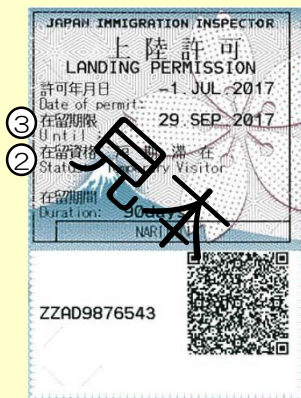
JAPAN IMMIGRATION INSPECTOR
上 陸 許 可
LANDING PERMISSION
許可年月日
Date of permit:
-1. JUL. 2017
③ 在留期限
Until:
29 SEP 2017
② 在留資格 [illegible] 期 滞 在
Status: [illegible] Visitor
在留期間
Duration: 90days
NARI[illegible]
見本
ZZAD9876543